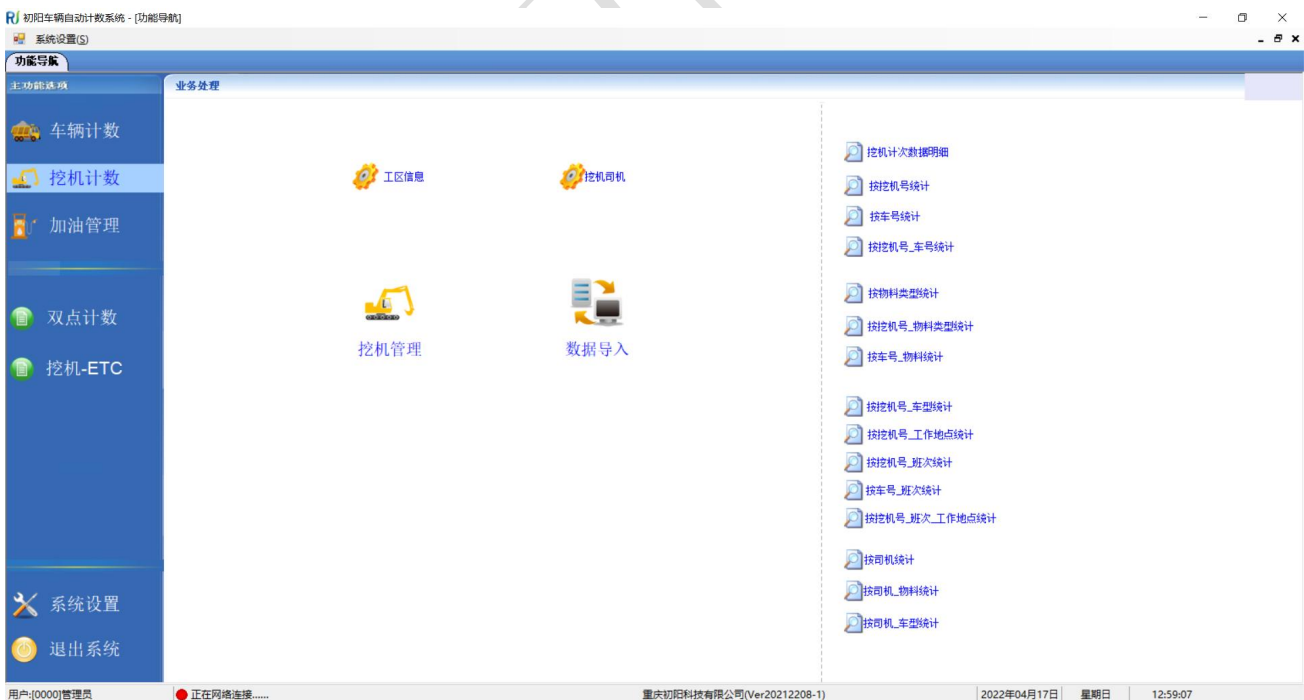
RJ 初阳车辆自动计数系统 - [功能导航]

系统设置(S)

功能导航

主功能选项

车辆计数

挖机计数

加油管理

双点计数

挖机-ETC

系统设置

退出系统

业务处理

工区信息

挖机司机

挖机管理

数据导入

挖机计次数据明细

按挖机号统计

按车号统计

按挖机号_车号统计

按物料类型统计

按挖机号_物料类型统计

按车号_物料统计

按挖机号_车型统计

按挖机号_工作地点统计

按挖机号_班次统计

按车号_班次统计

按挖机号_班次_工作地点统计

按司机统计

按司机_物料统计

按司机_车型统计

用户:[0000]管理员

正在网络连接......

重庆初阳科技有限公司(Ver20212208-1)

2022年04月17日

星期日

12:59:07